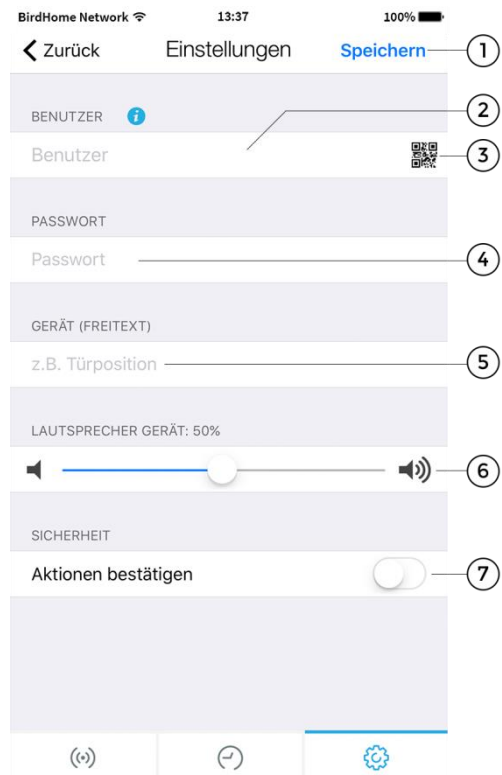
BirdHome Network 13:37 100%

Zurück Einstellungen Speichern 1

BENUTZER

Benutzer 2 3

PASSWORT

Passwort 4

GERÄT (FREITEXT)

z.B. Türposition 5

LAUTSPRECHER GERÄT: 50%

6

SICHERHEIT

Aktionen bestätigen 7